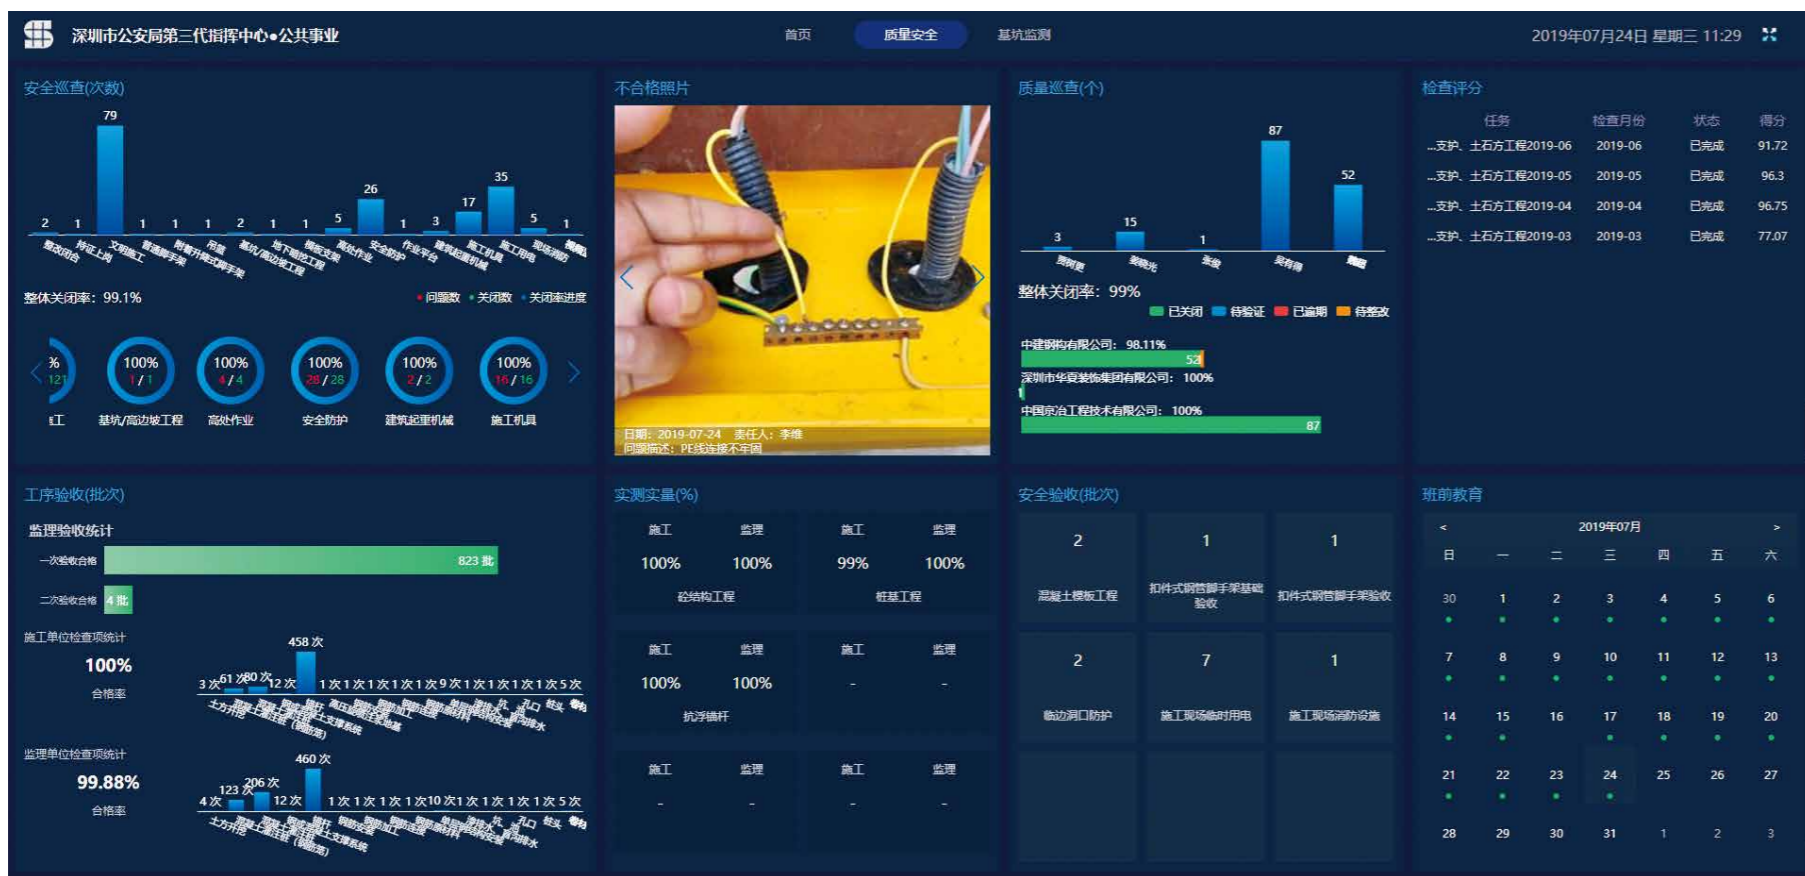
深圳市公安局第三代指挥中心•公共事业

首页 质量安全 基坑监测

2019年07月24日 星期三 11:29

安全巡查(次数)

79 26 35 17 2 1 1 1 1 2 1 1 5 1 3 5 1

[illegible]

整体关闭率：99.1%

• 问题数 • 关闭数 • 关闭率进度

% 121 工

100% 1 / 1 基坑/高边坡工程

100% 4 / 4 高处作业

100% 28 / 28 安全防护

100% 2 / 2 建筑起重机械

100% 16 / 16 施工机具

不合格照片

日期：2019-07-24 责任人：李维
问题描述：PE线连接不牢固

质量巡查(个)

87 52 3 15 1

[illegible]

整体关闭率：99%

■ 已关闭 ■ 待验证 ■ 已逾期 ■ 待整改

中建钢构有限公司：98.11%
52
深圳市华夏装饰集团有限公司：100%
中国京冶工程技术有限公司：100%
87

检查评分

| 任务 | 检查月份 | 状态 | 得分 |
|---|---|---|---|
| ...支护、土石方工程2019-06 | 2019-06 | 已完成 | 91.72 |
| ...支护、土石方工程2019-05 | 2019-05 | 已完成 | 96.3 |
| ...支护、土石方工程2019-04 | 2019-04 | 已完成 | 96.75 |
| ...支护、土石方工程2019-03 | 2019-03 | 已完成 | 77.07 |

工序验收(批次)

监理验收统计

一次验收合格 823 批

二次验收合格 4 批

施工单位检查项统计

100%

合格率

458 次 3 次 61 次 80 次 12 次 1 次 1 次 1 次 1 次 1 次 9 次 1 次 1 次 1 次 1 次 5 次

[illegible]

监理单位检查项统计

99.88%

合格率

460 次 4 次 123 次 206 次 12 次 1 次 1 次 1 次 1 次 10 次 1 次 1 次 1 次 1 次 5 次

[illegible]

实测实量(%)

| 施工 | 监理 | 施工 | 监理 |
|---|---|---|---|
| 100% | 100% | 99% | 100% |
| 砼结构工程 | | 桩基工程 | |
| 施工 | 监理 | 施工 | 监理 |
| 100% | 100% | - | - |
| 抗浮锚杆 | | | |
| 施工 | 监理 | 施工 | 监理 |
| - | - | - | - |

安全验收(批次)

| 2 | 1 | 1 |
|---|---|---|
| 混凝土模板工程 | 扣件式钢管脚手架基础验收 | 扣件式钢管脚手架验收 |
| 2 | 7 | 1 |
| 临边洞口防护 | 施工现场临时用电 | 施工现场消防设施 |

班前教育

< 2019年07月 >

| 日 | 一 | 二 | 三 | 四 | 五 | 六 |
|---|---|---|---|---|---|---|
| 30 | 1 | 2 | 3 | 4 | 5 | 6 |
| 7 | 8 | 9 | 10 | 11 | 12 | 13 |
| 14 | 15 | 16 | 17 | 18 | 19 | 20 |
| 21 | 22 | 23 | 24 | 25 | 26 | 27 |
| 28 | 29 | 30 | 31 | 1 | 2 | 3 |